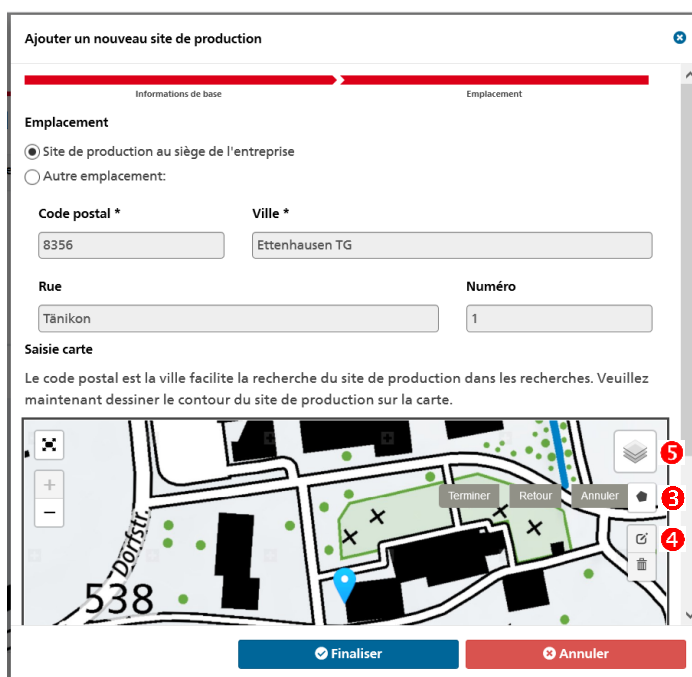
Ajouter un nouveau site de production

Informations de base

Emplacement

Emplacement

Site de production au siège de l'entreprise

Autre emplacement:

Code postal *

8356

Ville *

Ettenhausen TG

Rue

Tänikon

Numéro

1

Saisie carte

Le code postal est la ville facilite la recherche du site de production dans les recherches. Veuillez maintenant dessiner le contour du site de production sur la carte.

+

−

Dorfstr.

538

Terminer

Retour

Annuler

5

3

4

Finaliser

Annuler